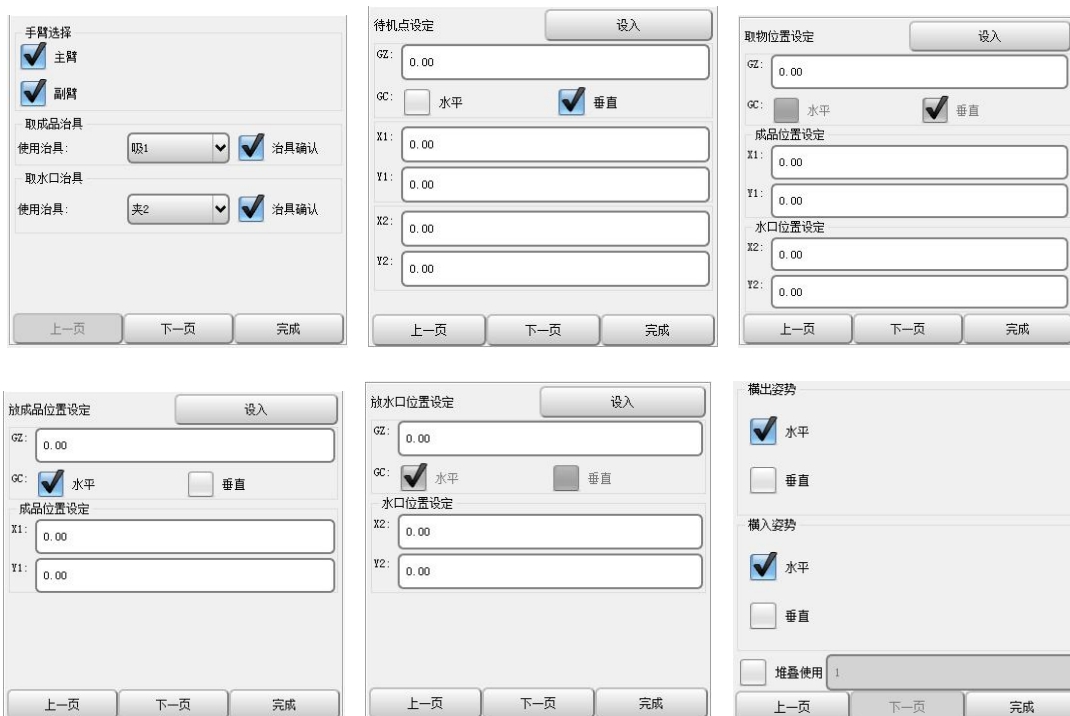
手臂选择

主臂

副臂

取成品治具

使用治具: 吸1 治具确认

取水口治具

使用治具: 夹2 治具确认

上一页 下一页 完成

待机点设定 设入

GZ: 0.00

GC: 水平 垂直

X1: 0.00

Y1: 0.00

X2: 0.00

Y2: 0.00

上一页 下一页 完成

取物位置设定 设入

GZ: 0.00

GC: 水平 垂直

成品位置设定

X1: 0.00

Y1: 0.00

水口位置设定

X2: 0.00

Y2: 0.00

上一页 下一页 完成

放成品位置设定 设入

GZ: 0.00

GC: 水平 垂直

成品位置设定

X1: 0.00

Y1: 0.00

上一页 下一页 完成

放水口位置设定 设入

GZ: 0.00

GC: 水平 垂直

水口位置设定

X2: 0.00

Y2: 0.00

上一页 下一页 完成

横出姿势

水平

垂直

横入姿势

水平

垂直

堆叠使用 1

上一页 下一页 完成